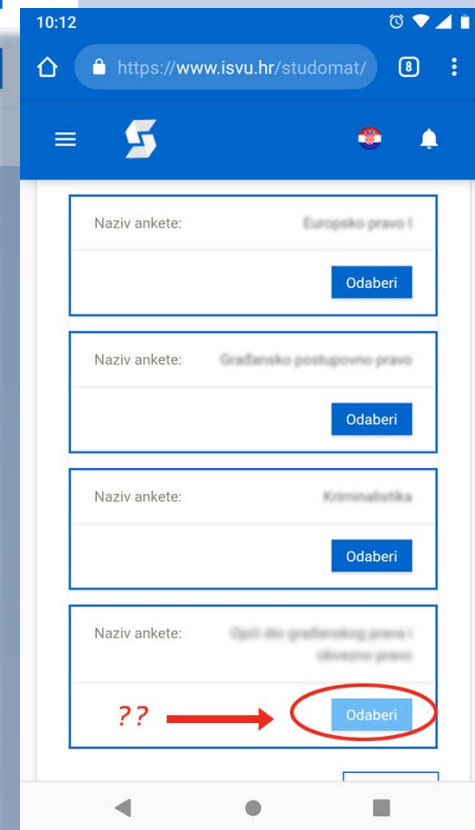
10:12

https://www.isvu.hr/studomat/

8

Naziv ankete: Europsko pravo I

Odaberi

Naziv ankete: Građansko postupovno pravo

Odaberi

Naziv ankete: Kriminalistika

Odaberi

Naziv ankete: Opći dio građanskog prava i obvezno pravo

??

Odaberi